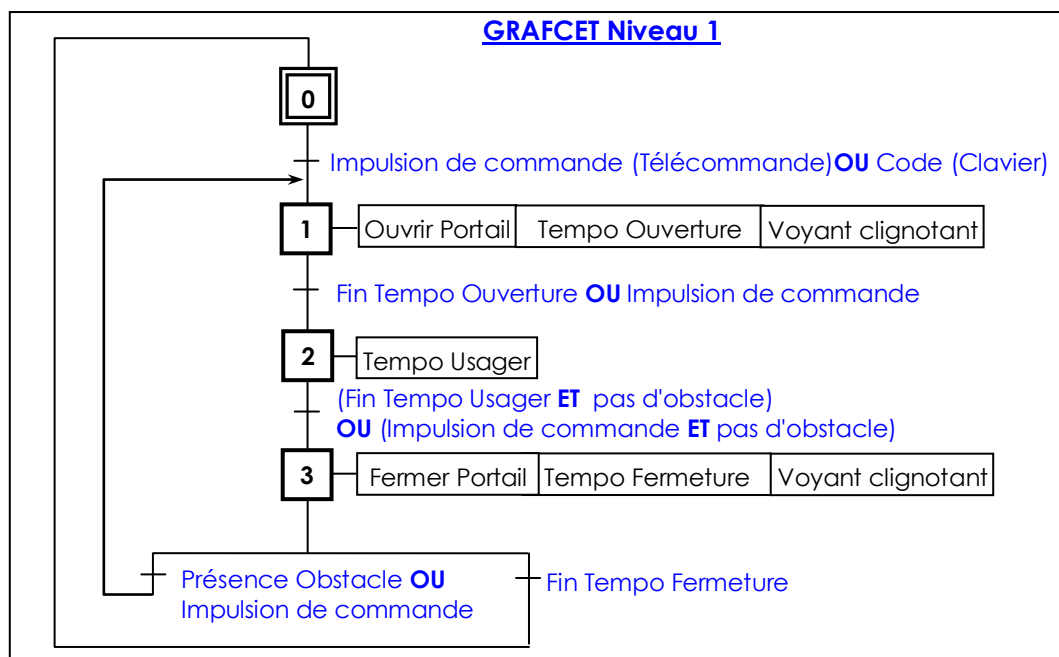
GRAFCET Niveau 1

0

Impulsion de commande (Télécommande)**OU** Code (Clavier)

1 Ouvrir Portail | Tempo Ouverture | Voyant clignotant

Fin Tempo Ouverture **OU** Impulsion de commande

2 Tempo Usager

(Fin Tempo Usager **ET** pas d'obstacle)
**OU** (Impulsion de commande **ET** pas d'obstacle)

3 Fermer Portail | Tempo Fermeture | Voyant clignotant

Présence Obstacle **OU** Impulsion de commande

Fin Tempo Fermeture